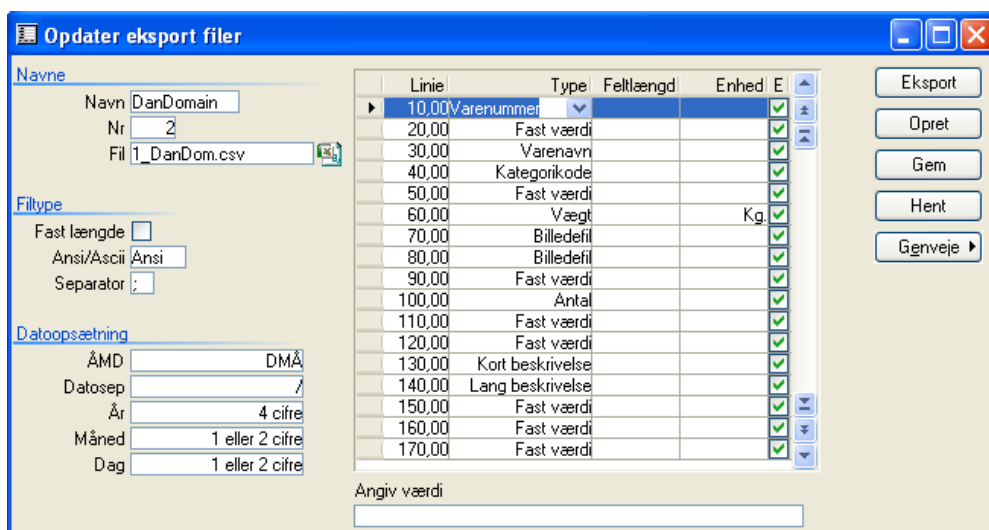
Opdater eksport filer

Navne
Navn DanDomain
Nr 2
Fil 1_DanDom.csv

Filtype
Fast længde
Ansi/Ascii Ansi
Separator ;

Datoopsætning
ÅMD DMÅ
Datosep /
År 4 cifre
Måned 1 eller 2 cifre
Dag 1 eller 2 cifre

| Linie | Type | Feltlængd | Enhed | E |
|---|---|---|---|---|
| 10,00 | Varenummer | | | ✓ |
| 20,00 | Fast værdi | | | ✓ |
| 30,00 | Varenavn | | | ✓ |
| 40,00 | Kategorikode | | | ✓ |
| 50,00 | Fast værdi | | | ✓ |
| 60,00 | Vægt | | Kg. | ✓ |
| 70,00 | Billedefil | | | ✓ |
| 80,00 | Billedefil | | | ✓ |
| 90,00 | Fast værdi | | | ✓ |
| 100,00 | Antal | | | ✓ |
| 110,00 | Fast værdi | | | ✓ |
| 120,00 | Fast værdi | | | ✓ |
| 130,00 | Kort beskrivelse | | | ✓ |
| 140,00 | Lang beskrivelse | | | ✓ |
| 150,00 | Fast værdi | | | ✓ |
| 160,00 | Fast værdi | | | ✓ |
| 170,00 | Fast værdi | | | ✓ |

Angiv værdi

Eksport
Opret
Gem
Hent
Genveje